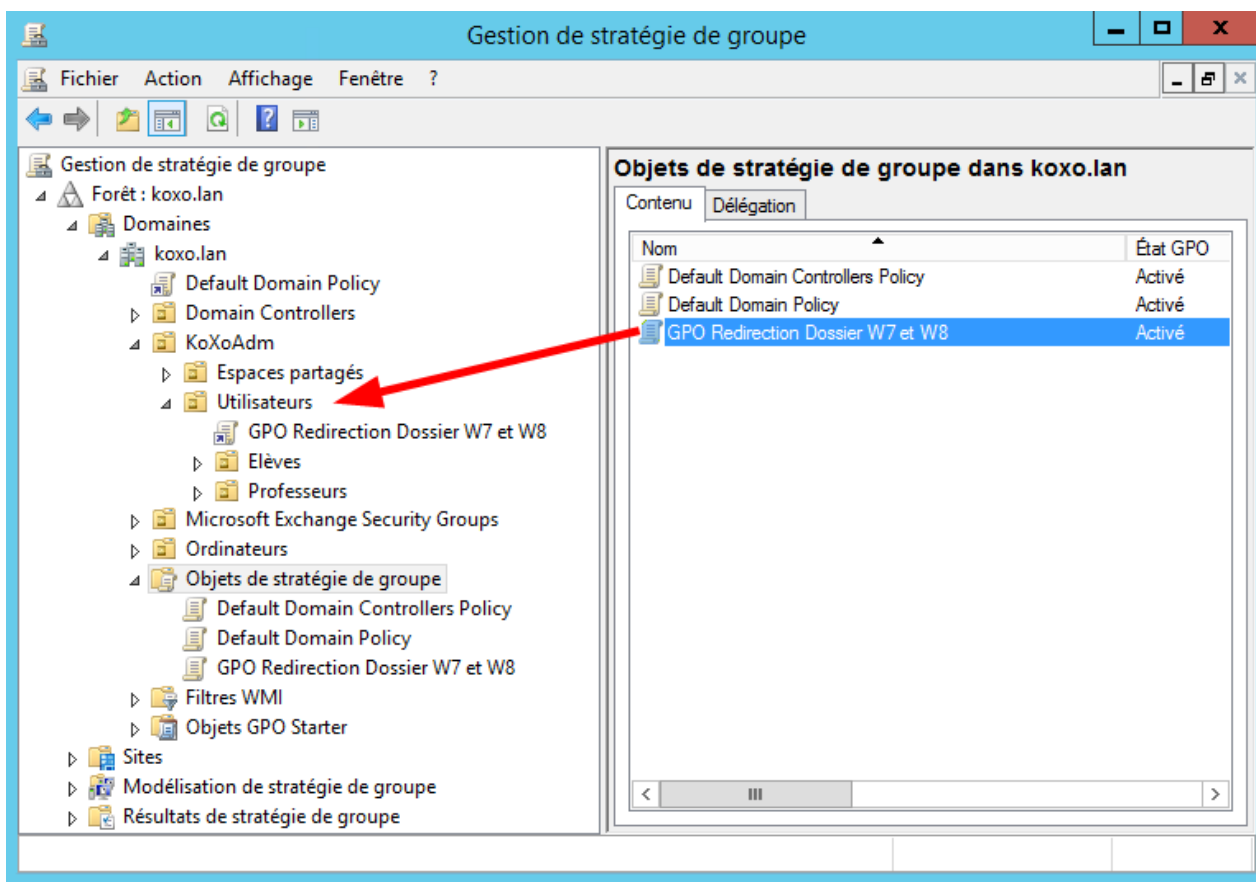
Gestion de stratégie de groupe

Fichier Action Affichage Fenêtre ?

Gestion de stratégie de groupe
Forêt : koxo.lan
Domaines
koxo.lan
Default Domain Policy
Domain Controllers
KoXoAdm
Espaces partagés
Utilisateurs
GPO Redirection Dossier W7 et W8
Elèves
Professeurs
Microsoft Exchange Security Groups
Ordinateurs
Objets de stratégie de groupe
Default Domain Controllers Policy
Default Domain Policy
GPO Redirection Dossier W7 et W8
Filtres WMI
Objets GPO Starter
Sites
Modélisation de stratégie de groupe
Résultats de stratégie de groupe

Objets de stratégie de groupe dans koxo.lan

Contenu Délégation

| Nom | État GPO |
|---|---|
| Default Domain Controllers Policy | Activé |
| Default Domain Policy | Activé |
| GPO Redirection Dossier W7 et W8 | Activé |